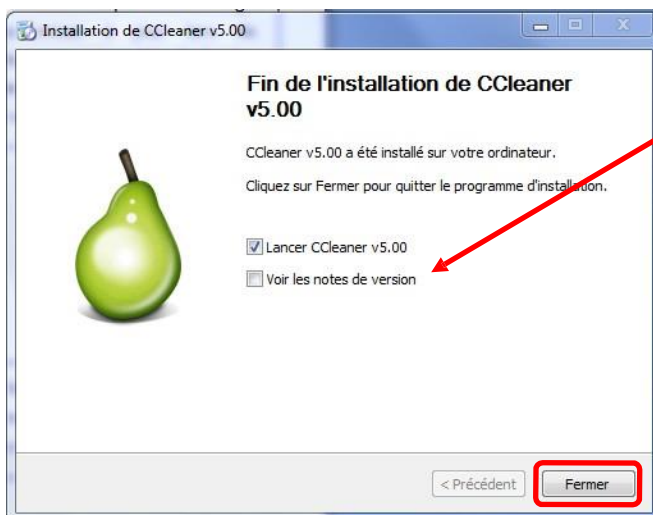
Installation de CCleaner v5.00

Fin de l'installation de CCleaner v5.00

CCleaner v5.00 a été installé sur votre ordinateur.

Cliquez sur Fermer pour quitter le programme d'installation.

Lancer CCleaner v5.00

Voir les notes de version

< Précédent

Fermer